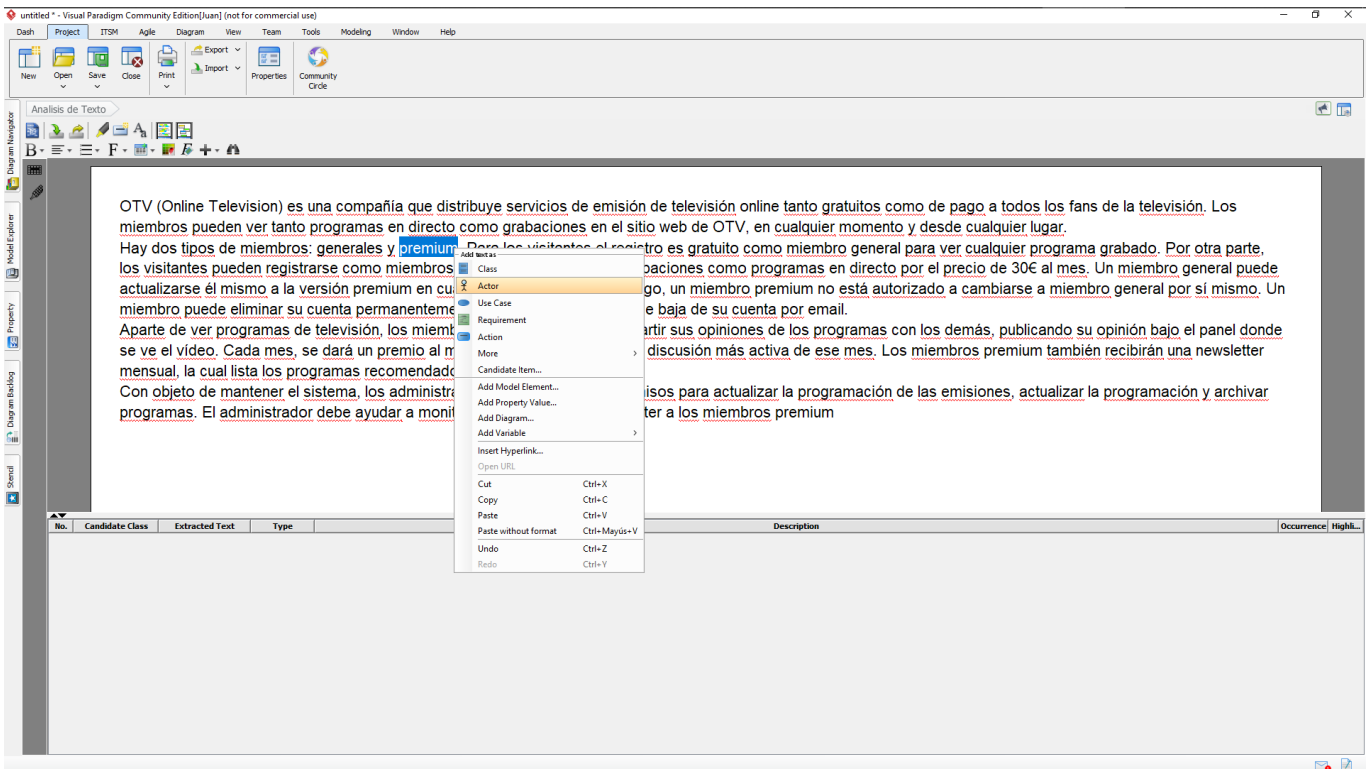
untitled * - Visual Paradigm Community Edition[Juan] (not for commercial use)

Dash Project ITSM Agile Diagram View Team Tools Modeling Window Help

New Open Save Close Print Export Import Properties Community Circle

Diagram Navigator Model Explorer Property Diagram Backlog Stencil

Analisis de Texto

OTV (Online Television) es una compañía que distribuye servicios de emisión de televisión online tanto gratuitos como de pago a todos los fans de la televisión. Los miembros pueden ver tanto programas en directo como grabaciones en el sitio web de OTV, en cualquier momento y desde cualquier lugar.
Hay dos tipos de miembros: generales y premium. Para los visitantes el registro es gratuito como miembro general para ver cualquier programa grabado. Por otra parte, los visitantes pueden registrarse como miembros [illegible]baciones como programas en directo por el precio de 30€ al mes. Un miembro general puede actualizarse él mismo a la versión premium en cu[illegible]go, un miembro premium no está autorizado a cambiarse a miembro general por sí mismo. Un miembro puede eliminar su cuenta permanenteme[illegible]e baja de su cuenta por email.
Aparte de ver programas de televisión, los miemb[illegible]artir sus opiniones de los programas con los demás, publicando su opinión bajo el panel donde se ve el video. Cada mes, se dará un premio al m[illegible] discusión más activa de ese mes. Los miembros premium también recibirán una newsletter mensual, la cual lista los programas recomendado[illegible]
Con objeto de mantener el sistema, los administra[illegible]isos para actualizar la programación de las emisiones, actualizar la programación y archivar programas. El administrador debe ayudar a moni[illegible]ter a los miembros premium

Add text as
Class
Actor
Use Case
Requirement
Action
More
Candidate Item...
Add Model Element...
Add Property Value...
Add Diagram...
Add Variable
Insert Hyperlink...
Open URL
Cut Ctrl+X
Copy Ctrl+C
Paste Ctrl+V
Paste without format Ctrl+Mayús+V
Undo Ctrl+Z
Redo Ctrl+Y

| No. | Candidate Class | Extracted Text | Type | Description | Occurrence | Highli... |
|---|---|---|---|---|---|---|